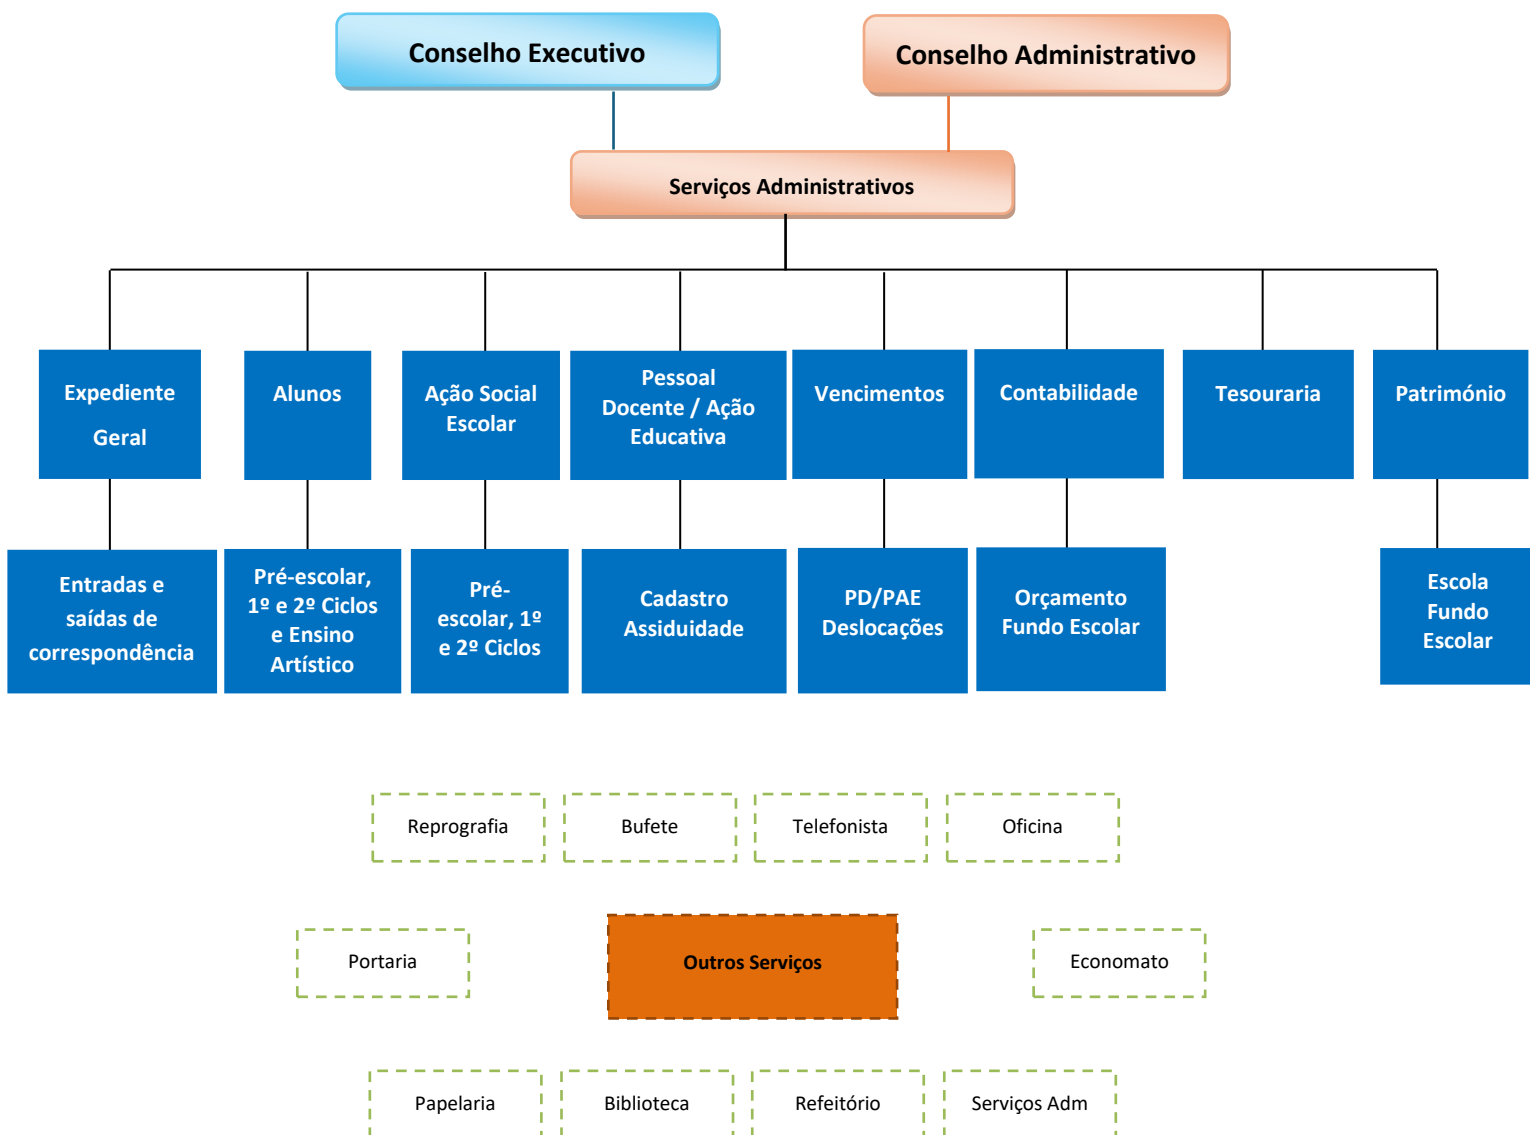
Conselho Executivo

Conselho Administrativo

Serviços Administrativos

Expediente Geral

Alunos

Ação Social Escolar

Pessoal Docente / Ação Educativa

Vencimentos

Contabilidade

Tesouraria

Património

Entradas e saídas de correspondência

Pré-escolar, 1º e 2º Ciclos e Ensino Artístico

Pré-escolar, 1º e 2º Ciclos

Cadastro Assiduidade

PD/PAE Deslocações

Orçamento Fundo Escolar

Escola Fundo Escolar

Reprografia

Bufete

Telefonista

Oficina

Portaria

Outros Serviços

Economato

Papelaria

Biblioteca

Refeitório

Serviços Adm